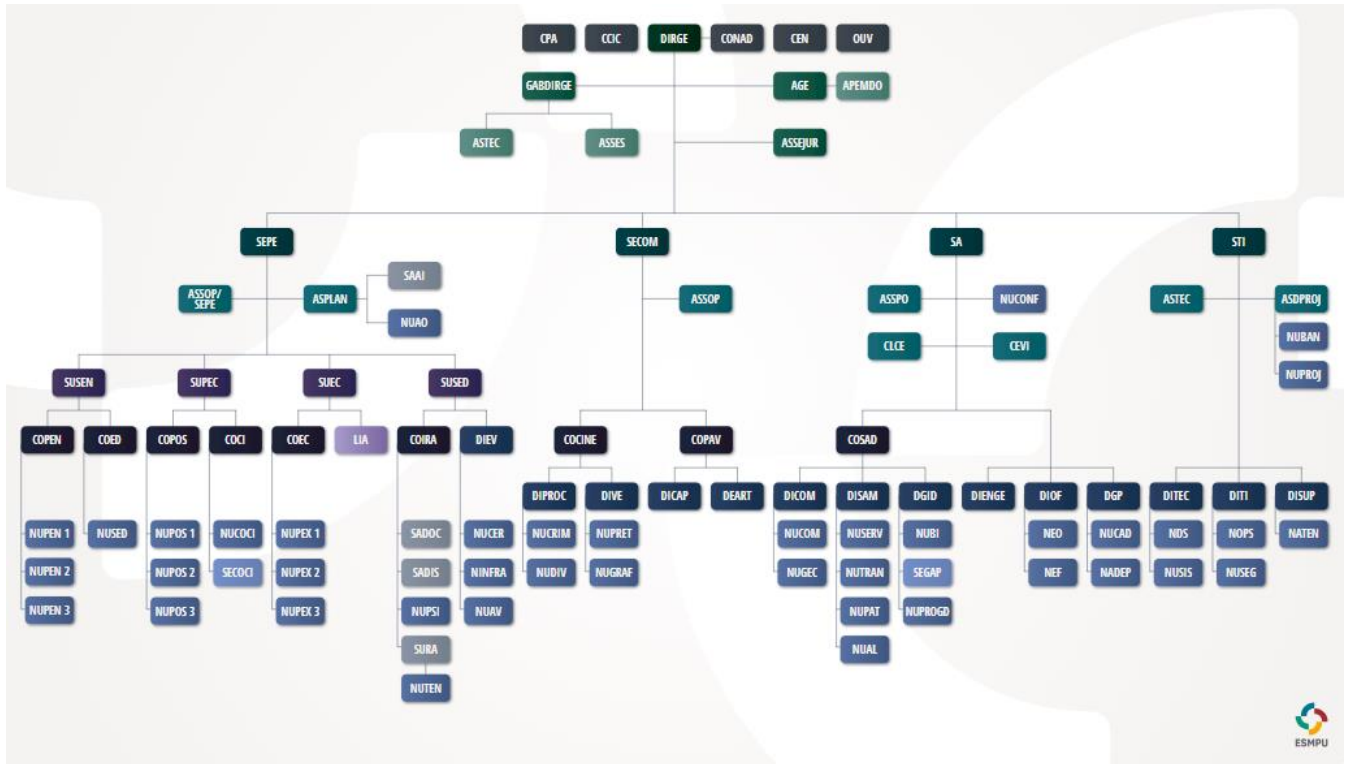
CPA
CCIC
DIRGE
CONAD
CEN
OUV

GABDIRGE
AGE
APEMDO

ASTEC
ASSES
ASSEJUR

SEPE
SECOM
SA
STI

ASSOP/SEPE
ASPLAN
SAAI
NUAO

ASSOP

ASSPO
NUCONF
CLCE
CEVI

ASTEC
ASDPROJ
NUBAN
NUPROJ

SUSEN
SUPEC
SUEC
SUSED

COPEN
COED
COPOS
COCI
COEC
LIA
COIRA
DIEV

NUPEN 1
NUPEN 2
NUPEN 3
NUSED
NUPOS 1
NUPOS 2
NUPOS 3
NUCOCI
SECOCI
NUPEX 1
NUPEX 2
NUPEX 3
SADOC
SADIS
NUPSI
SURA
NUTEN
NUCER
NINFRA
NUAV

COCINE
COPAV
DIPROC
DIVE
DICAP
DEART
NUCRIM
NUDIV
NUPRET
NUGRAF

COSAD
DICOM
DISAM
DGID
DIENGE
DIOF
DGP
NUCOM
NUGEC
NUSERV
NUTRAN
NUPAT
NUAL
NUBI
SEGAP
NUPROGD
NEO
NEF
NUCAD
NADEP

DITEC
DITI
DISUP
NDS
NUSIS
NOPS
NUSEG
NATEN

ESMPU